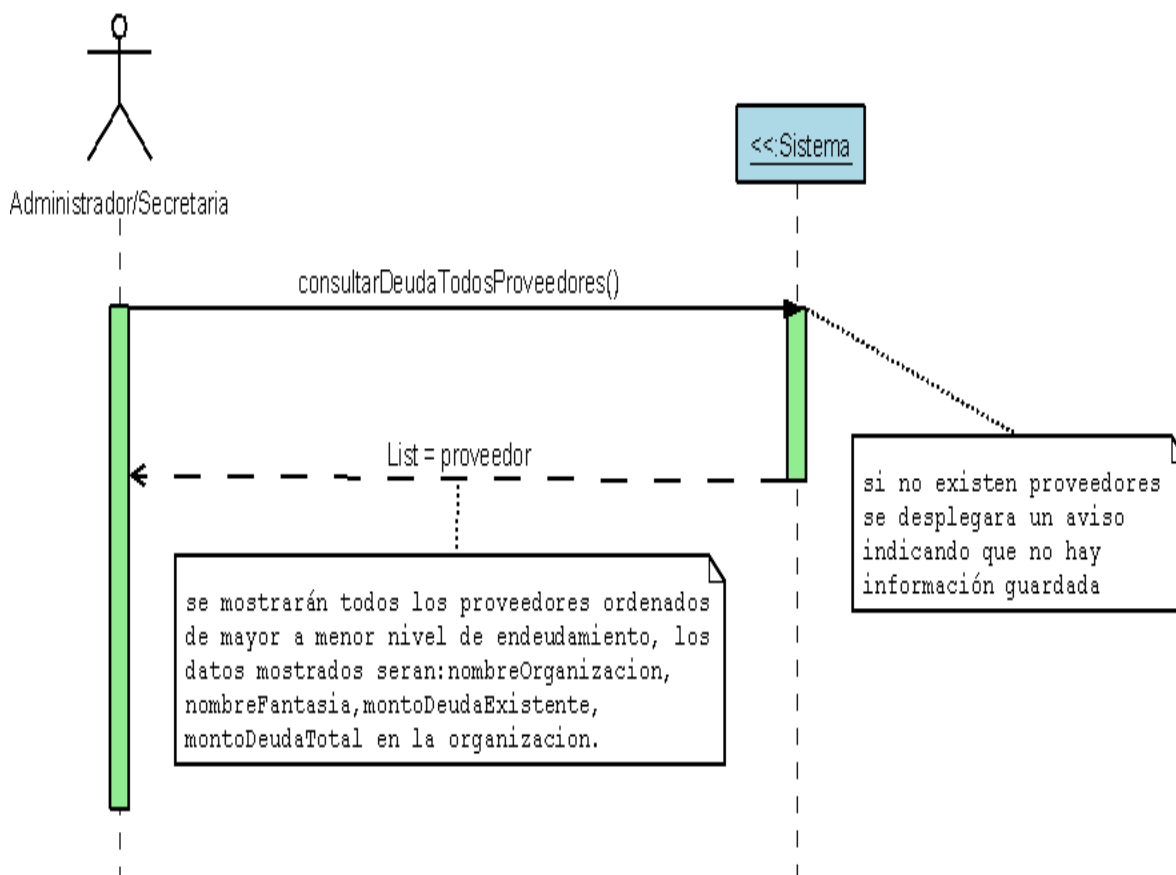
Administrador/Secretaria

<<:Sistema

consultarDeudaTodosProveedores()

List = proveedor

si no existen proveedores se desplegara un aviso indicando que no hay información guardada

se mostrarán todos los proveedores ordenados de mayor a menor nivel de endeudamiento, los datos mostrados seran:nombreOrganizacion, nombreFantasia,montoDeudaExistente, montoDeudaTotal en la organizacion.